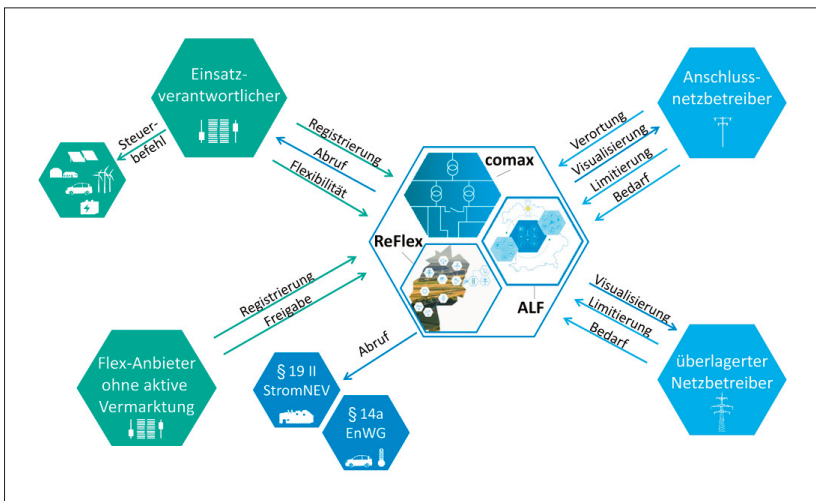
Einsatzverantwortlicher

Steuerbefehl

Registrierung

Abruf

Flexibilität

Anschlussnetzbetreiber

Verortung

Visualisierung

Limitierung

Bedarf

comax

ReFlex

ALF

Registrierung

Freigabe

Abruf

Visualisierung

Limitierung

Bedarf

Flex-Anbieter ohne aktive Vermarktung

§ 19 II StromNEV

§ 14a EnWG

überlagerter Netzbetreiber